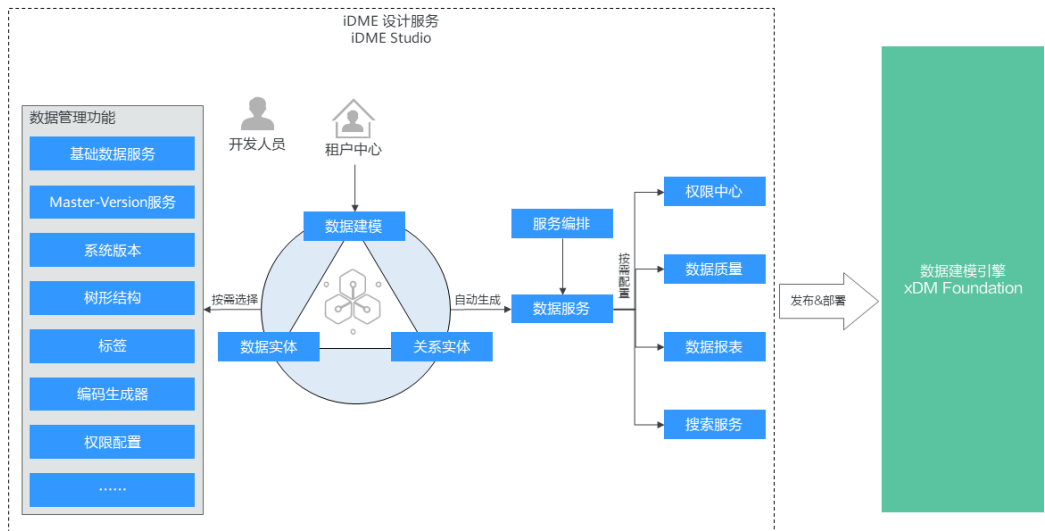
iDME 设计服务
iDME Studio

数据管理功能
基础数据服务
Master-Version服务
系统版本
树形结构
标签
编码生成器
权限配置
……

开发人员
租户中心
数据建模
按需选择
数据实体
关系实体
自动生成
服务编排
数据服务
按需配置
权限中心
数据质量
数据报表
搜索服务
发布&部署
数据建模引擎
xDM Foundation